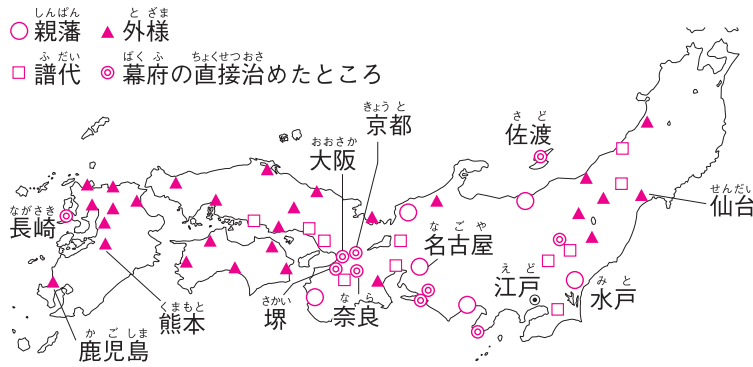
○ 親藩（しんぱん）　▲ 外様（とざま）
□ 譜代（ふだい）　◎ 幕府の直接治めたところ（ばくふ　ちょくせつおさ）

京都（きょうと）
大阪（おおさか）
佐渡（さど）
長崎（ながさき）
名古屋（なごや）
仙台（せんだい）
江戸（えど）
水戸（みと）
熊本（くまもと）
堺（さかい）
奈良（なら）
鹿児島（かごしま）